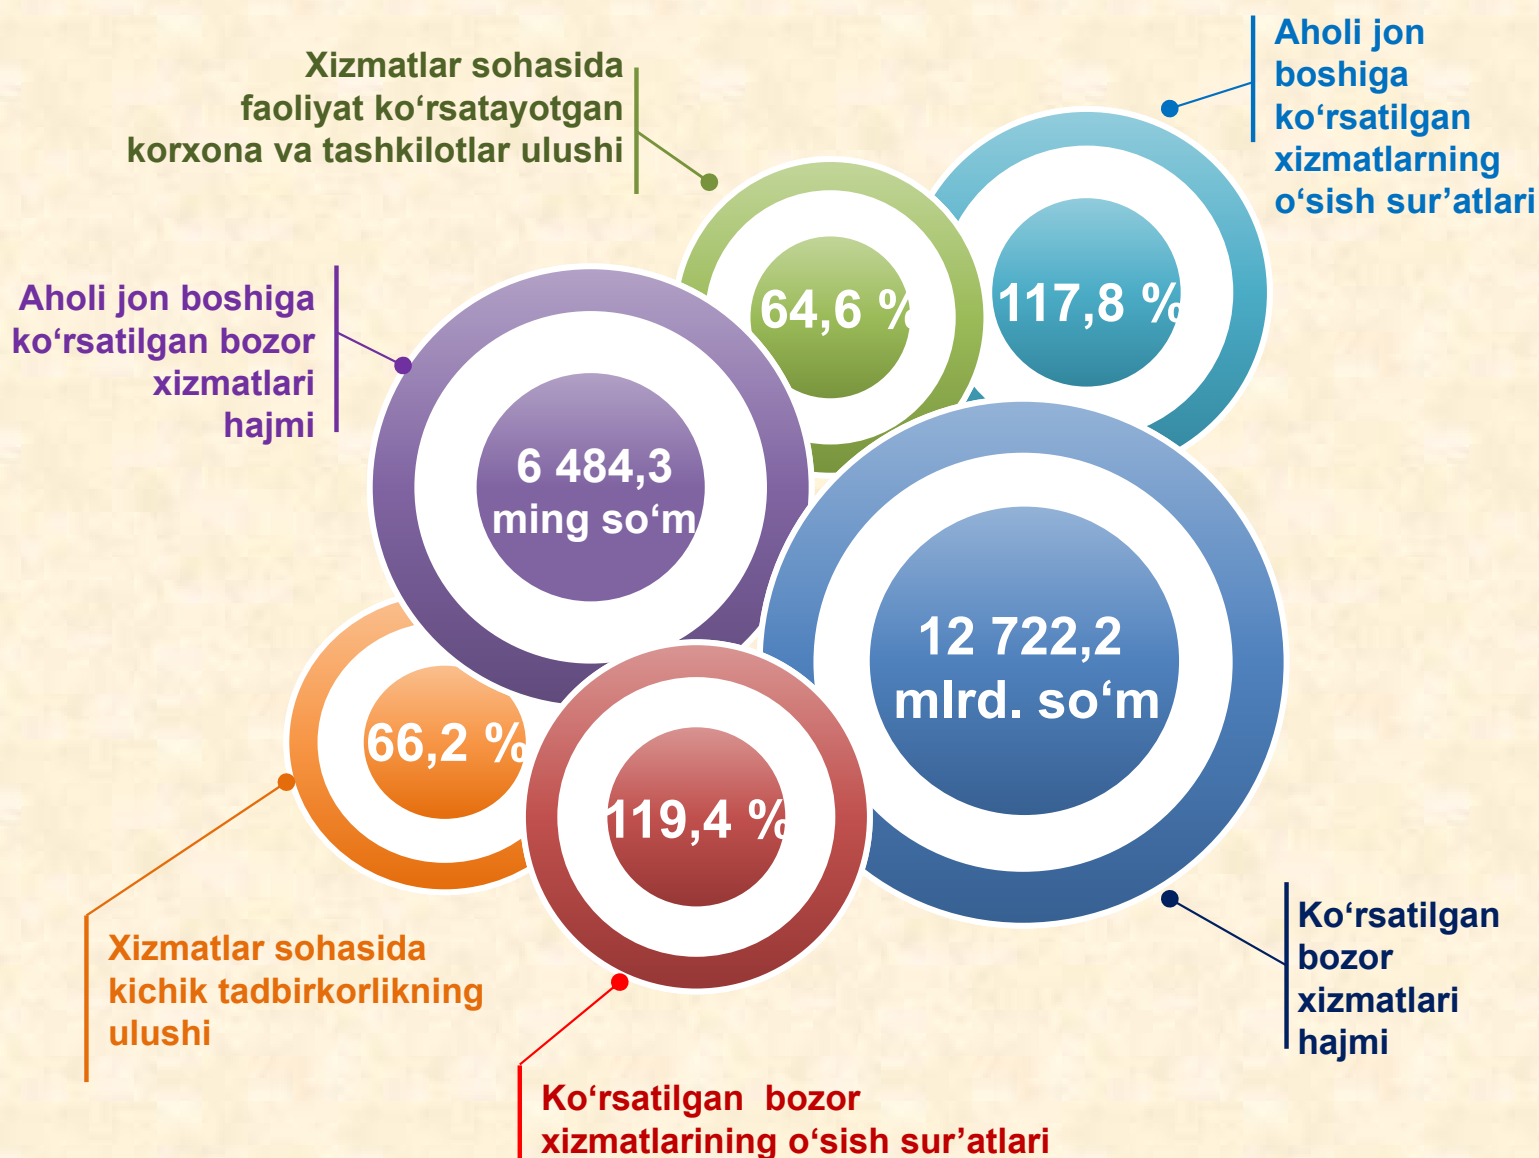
Xizmatlar sohasida faoliyat koʻrsatayotgan korxona va tashkilotlar ulushi

Aholi jon boshiga koʻrsatilgan xizmatlarning oʻsish sur'atlari

64,6 %

117,8 %

Aholi jon boshiga koʻrsatilgan bozor xizmatlari hajmi

6 484,3 ming soʻm

12 722,2 mlrd. soʻm

66,2 %

119,4 %

Xizmatlar sohasida kichik tadbirkorlikning ulushi

Koʻrsatilgan bozor xizmatlari hajmi

Koʻrsatilgan bozor xizmatlarining oʻsish sur'atlari